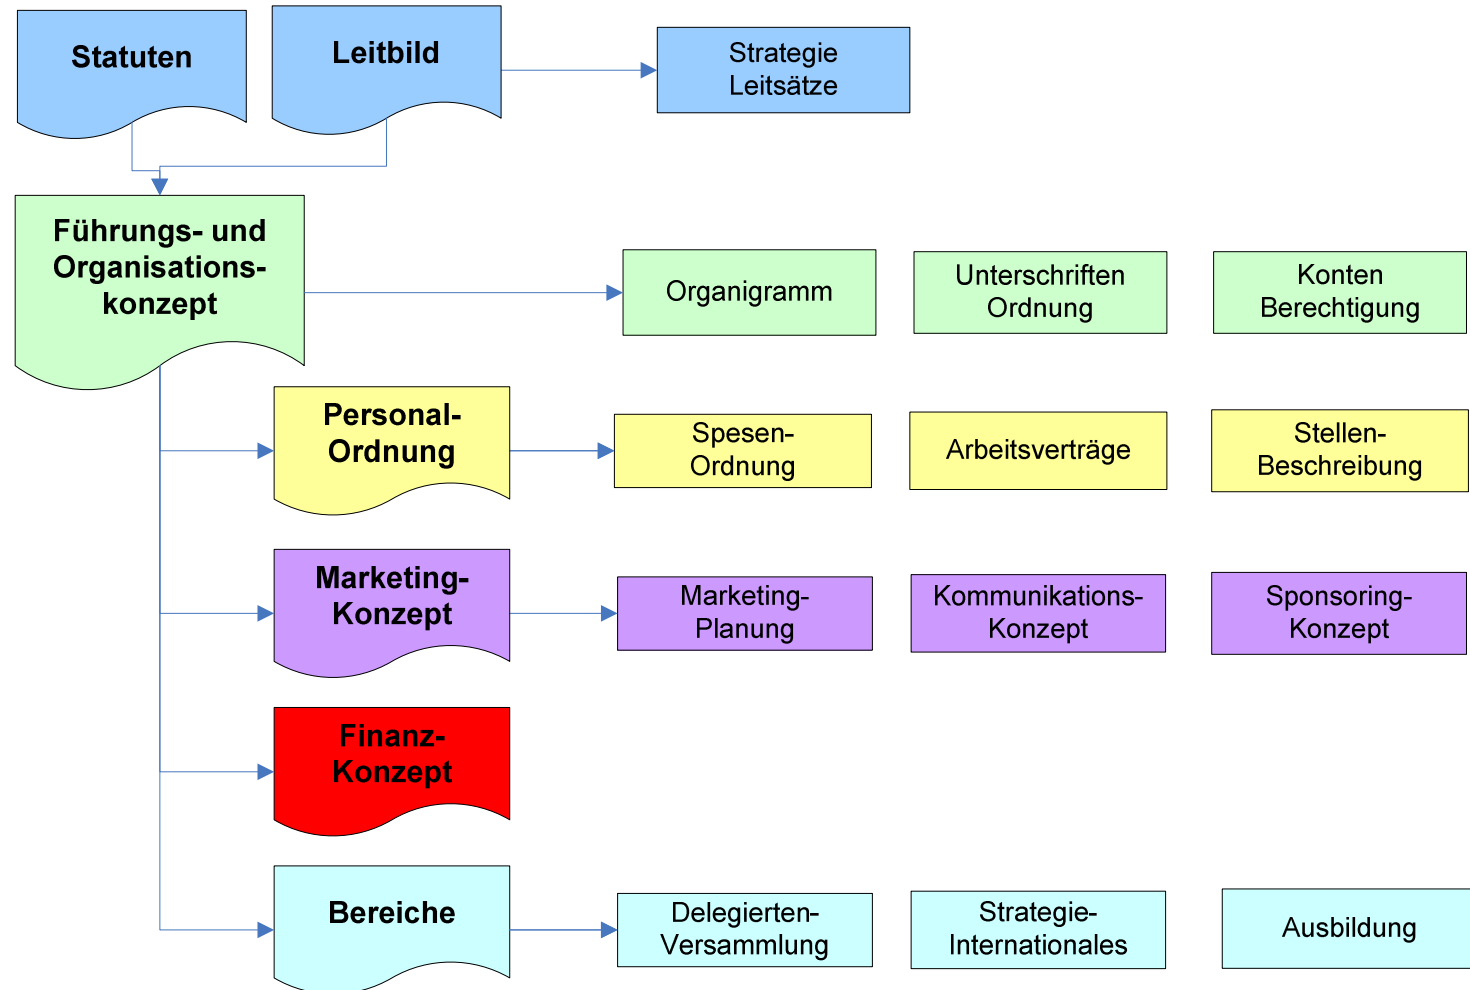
Statuten

Leitbild

Strategie Leitsätze

Führungs- und Organisations-konzept

Organigramm

Unterschriften Ordnung

Konten Berechtigung

Personal-Ordnung

Spesen-Ordnung

Arbeitsverträge

Stellen-Beschreibung

Marketing-Konzept

Marketing-Planung

Kommunikations-Konzept

Sponsoring-Konzept

Finanz-Konzept

Bereiche

Delegierten-Versammlung

Strategie-Internationales

Ausbildung